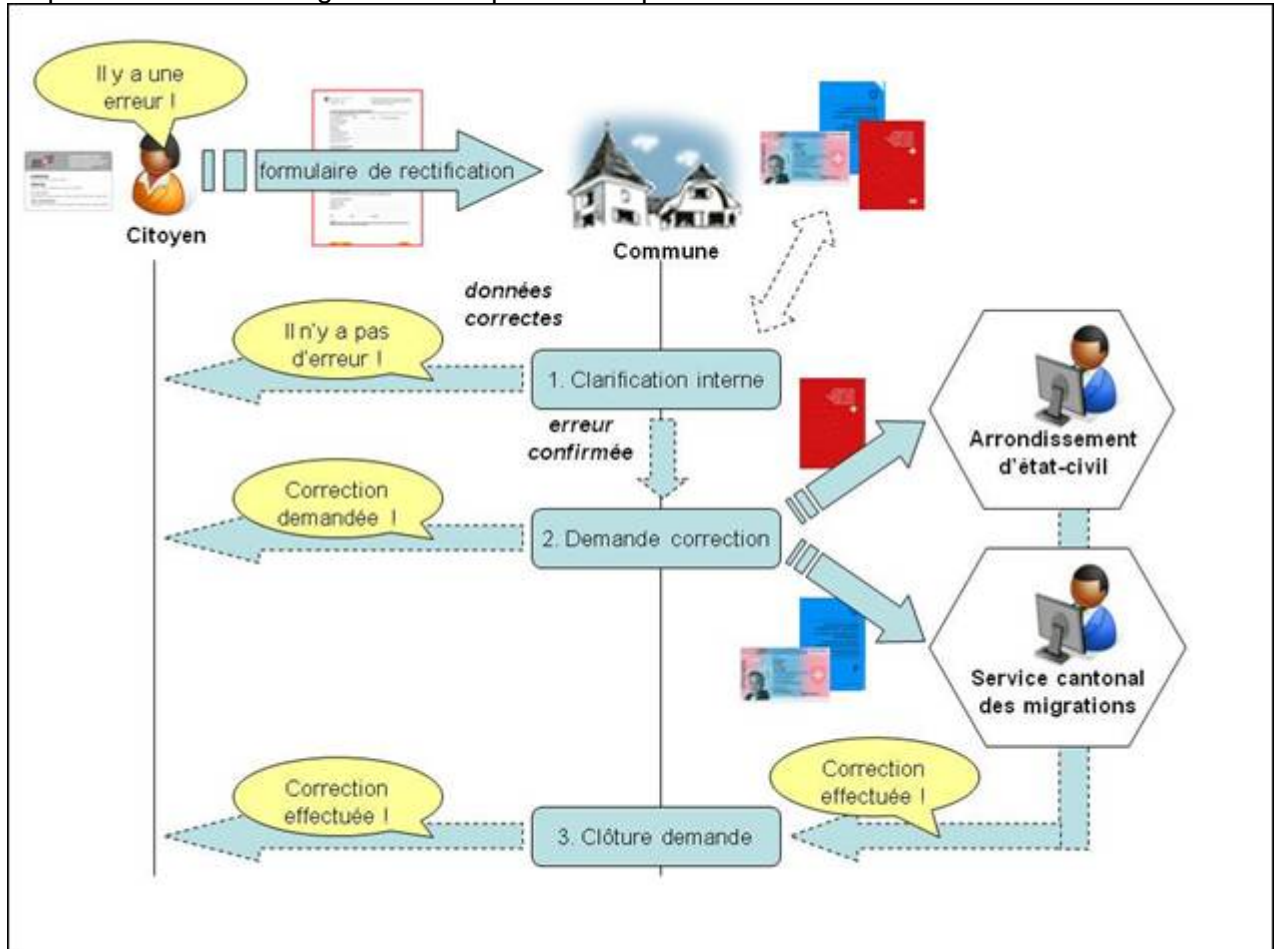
Il y a une erreur !

formulaire de rectification

Citoyen

Commune

données correctes

Il n'y a pas d'erreur !

1. Clarification interne

erreur confirmée

Arrondissement d'état-civil

Correction demandée !

2. Demande correction

Service cantonal des migrations

Correction effectuée !

Correction effectuée !

3. Clôture demande